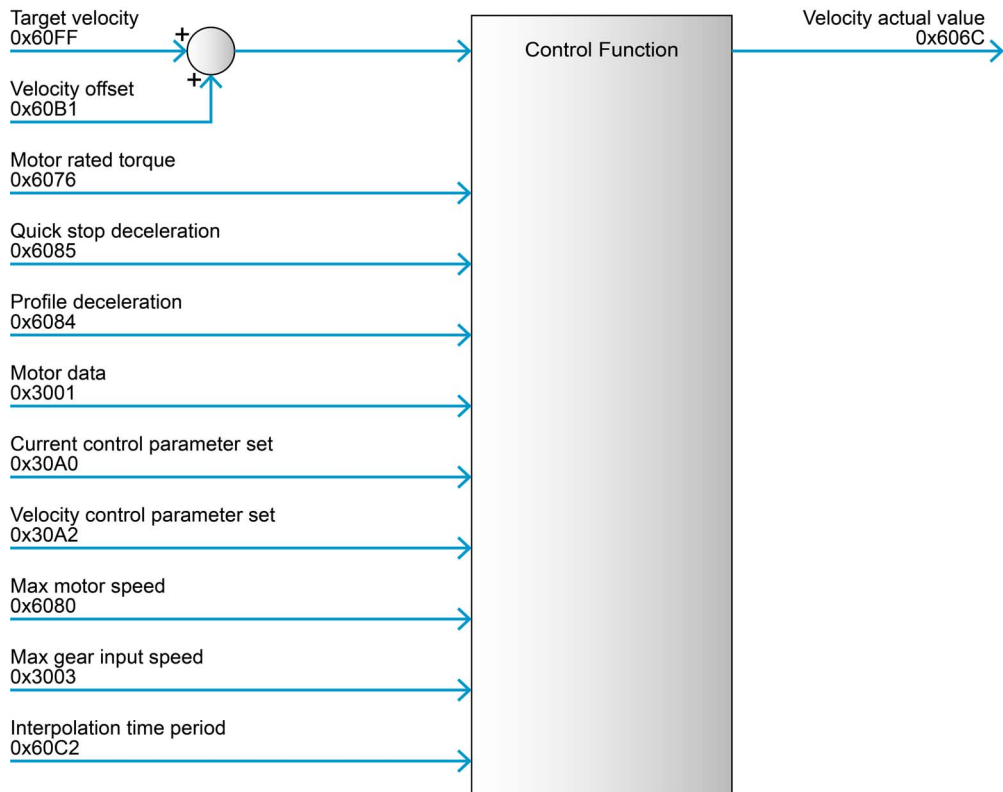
Target velocity
0x60FF

+

+

Velocity offset
0x60B1

Control Function

Velocity actual value
0x606C

Motor rated torque
0x6076

Quick stop deceleration
0x6085

Profile deceleration
0x6084

Motor data
0x3001

Current control parameter set
0x30A0

Velocity control parameter set
0x30A2

Max motor speed
0x6080

Max gear input speed
0x3003

Interpolation time period
0x60C2